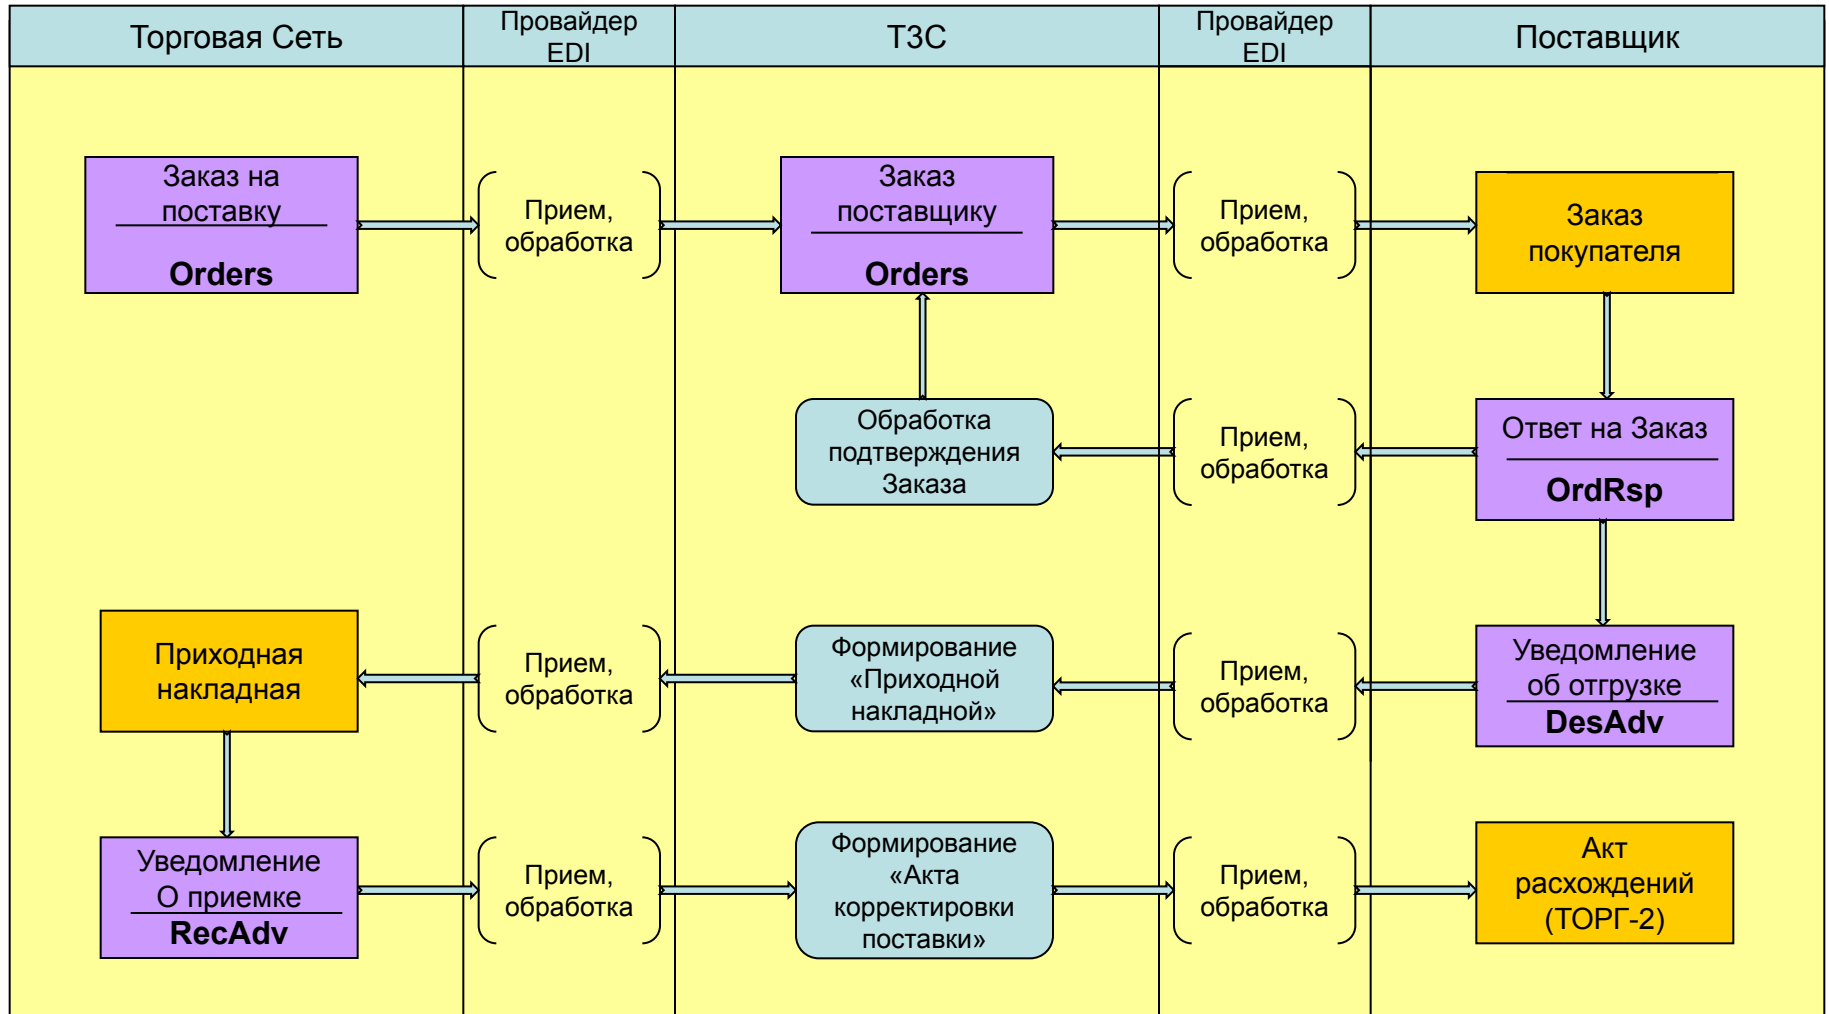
| Торговая Сеть | Провайдер EDI | ТЗС | Провайдер EDI | Поставщик |
|---|---|---|---|---|

Заказ на поставку
Orders

Прием, обработка

Заказ поставщику
Orders

Прием, обработка

Заказ покупателя

Обработка подтверждения Заказа

Прием, обработка

Ответ на Заказ
OrdRsp

Приходная накладная

Прием, обработка

Формирование «Приходной накладной»

Прием, обработка

Уведомление об отгрузке
DesAdv

Уведомление О приемке
RecAdv

Прием, обработка

Формирование «Акта корректировки поставки»

Прием, обработка

Акт расхождений (ТОРГ-2)